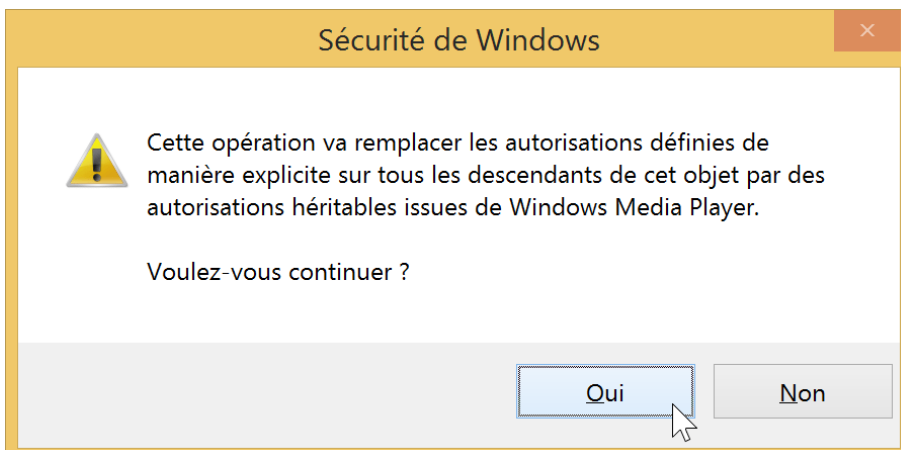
Sécurité de Windows

Cette opération va remplacer les autorisations définies de manière explicite sur tous les descendants de cet objet par des autorisations héritables issues de Windows Media Player.

Voulez-vous continuer ?

Oui

Non